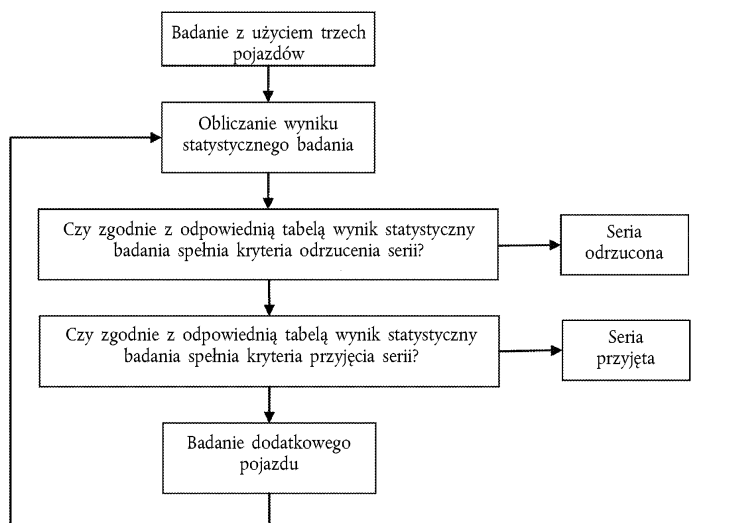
Badanie z użyciem trzech pojazdów

Obliczanie wyniku statystycznego badania

Czy zgodnie z odpowiednią tabelą wynik statystyczny badania spełnia kryteria odrzucenia serii?

Seria odrzucona

Czy zgodnie z odpowiednią tabelą wynik statystyczny badania spełnia kryteria przyjęcia serii?

Seria przyjęta

Badanie dodatkowego pojazdu